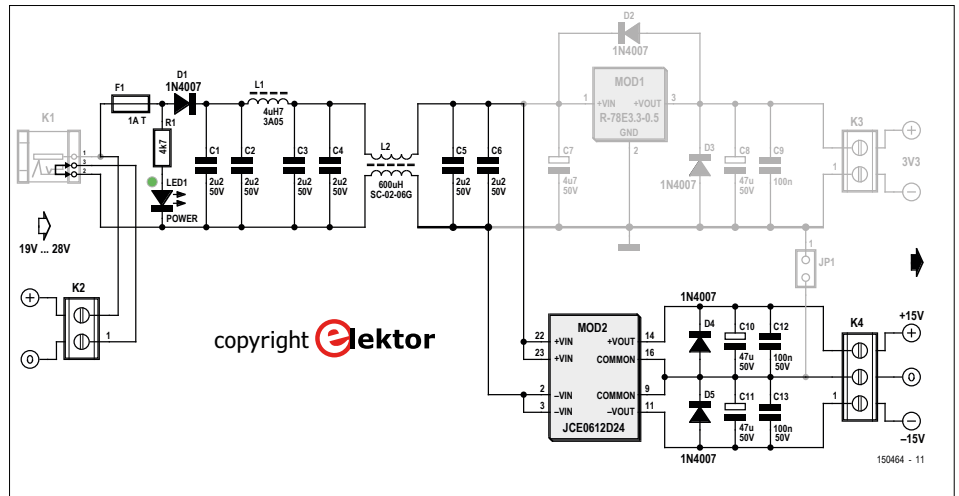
K1
1
3
2
19V ... 28V
K2
2
1
F1
1A T
D1
1N4007
R1
4k7
LED1
POWER
L1
4uH7
3A05
C1
2u2
50V
C2
2u2
50V
C3
2u2
50V
C4
2u2
50V
L2
600uH
SC-02-06G
C5
2u2
50V
C6
2u2
50V
D2
1N4007
MOD1
+VIN
+VOUT
R-78E3.3-0.5
GND
1
3
2
C7
4u7
50V
D3
1N4007
C8
47u
50V
C9
100n
K3
2
1
3V3
JP1
copyright elektor
MOD2
22 +VIN
23 +VIN
2 –VIN
3 –VIN
14 +VOUT
16 COMMON
9 COMMON
11 –VOUT
JCE0612D24
1N4007
D4
D5
1N4007
C10
47u
50V
C12
100n
50V
C11
47u
50V
C13
100n
50V
K4
3
2
1
+15V
0
–15V
150464 - 11